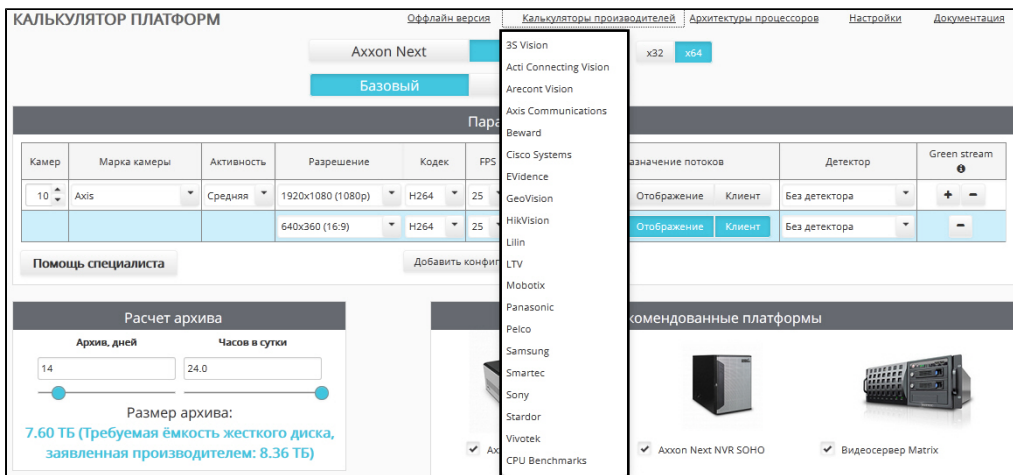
КАЛЬКУЛЯТОР ПЛАТФОРМ

Оффлайн версия | Калькуляторы производителей | Архитектуры процессоров | Настройки | Документация

3S Vision
Acti Connecting Vision
Arecont Vision
Axis Communications
Beward
Cisco Systems
EVidence
GeoVision
HikVision
Lilin
LTV
Mobotix
Panasonic
Pelco
Samsung
Smartec
Sony
Stardor
Vivotek
CPU Benchmarks

Axxon Next

x32 x64

Базовый

Пара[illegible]

| Камер | Марка камеры | Активность | Разрешение | Кодек | FPS | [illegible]значение потоков | | Детектор | Green stream |
|---|---|---|---|---|---|---|---|---|---|
| 10 | Axis | Средняя | 1920x1080 (1080p) | H264 | 25 | Отображение | Клиент | Без детектора | + − |
| | | | 640x360 (16:9) | H264 | 25 | Отображение | Клиент | Без детектора | − |

Помощь специалиста

Добавить конфи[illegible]

Расчет архива

Архив, дней
14

Часов в сутки
24.0

Размер архива:
7.60 ТБ (Требуемая ёмкость жесткого диска, заявленная производителем: 8.36 ТБ)

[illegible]комендованные платформы

Ax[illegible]

Axxon Next NVR SOHO

Видеосервер Matrix